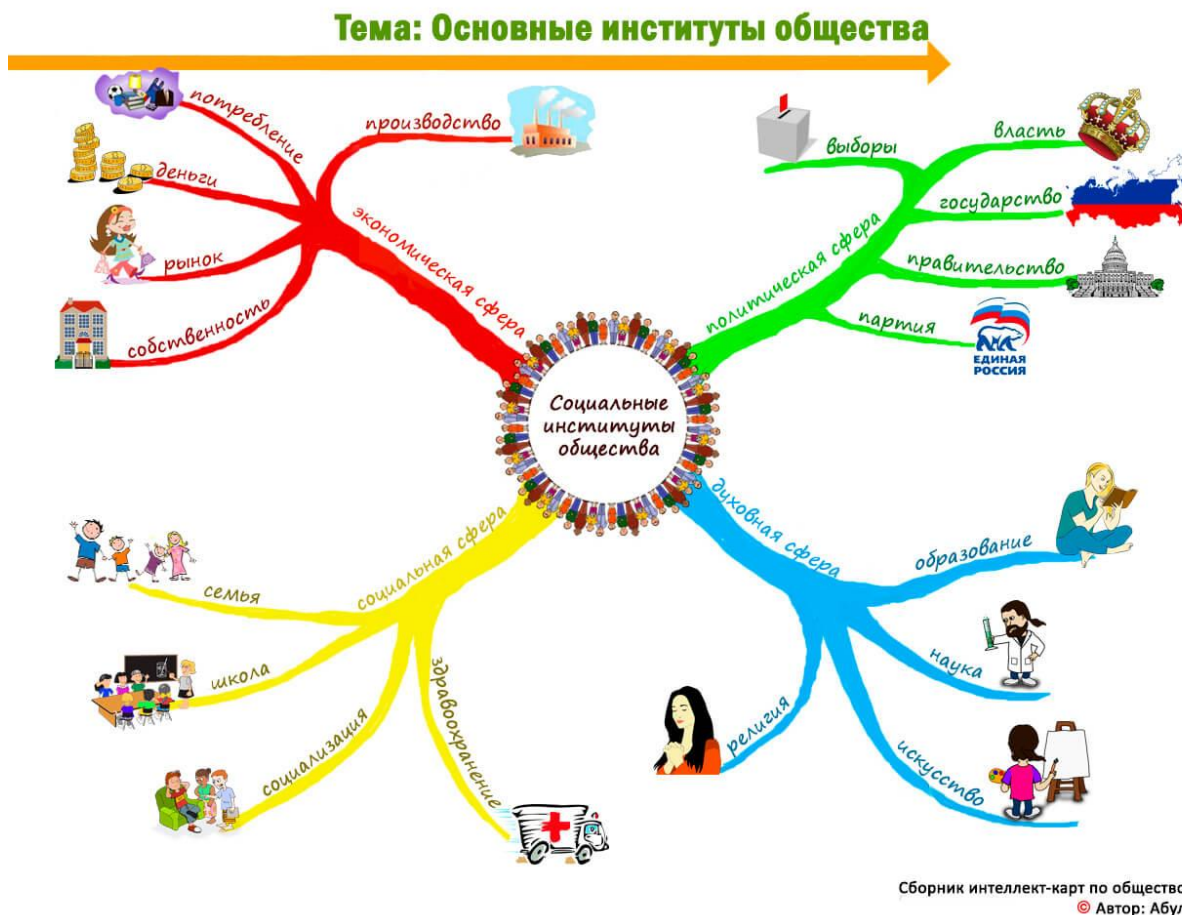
Тема: Основные институты общества

Социальные институты общества

экономическая сфера
потребление
деньги
рынок
собственность
производство

политическая сфера
выборы
власть
государство
правительство
партия
ЕДИНАЯ РОССИЯ

социальная сфера
семья
школа
социализация
здравоохранение

духовная сфера
образование
наука
религия
искусство

Сборник интеллект-карт по обществ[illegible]
© Автор: Абу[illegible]